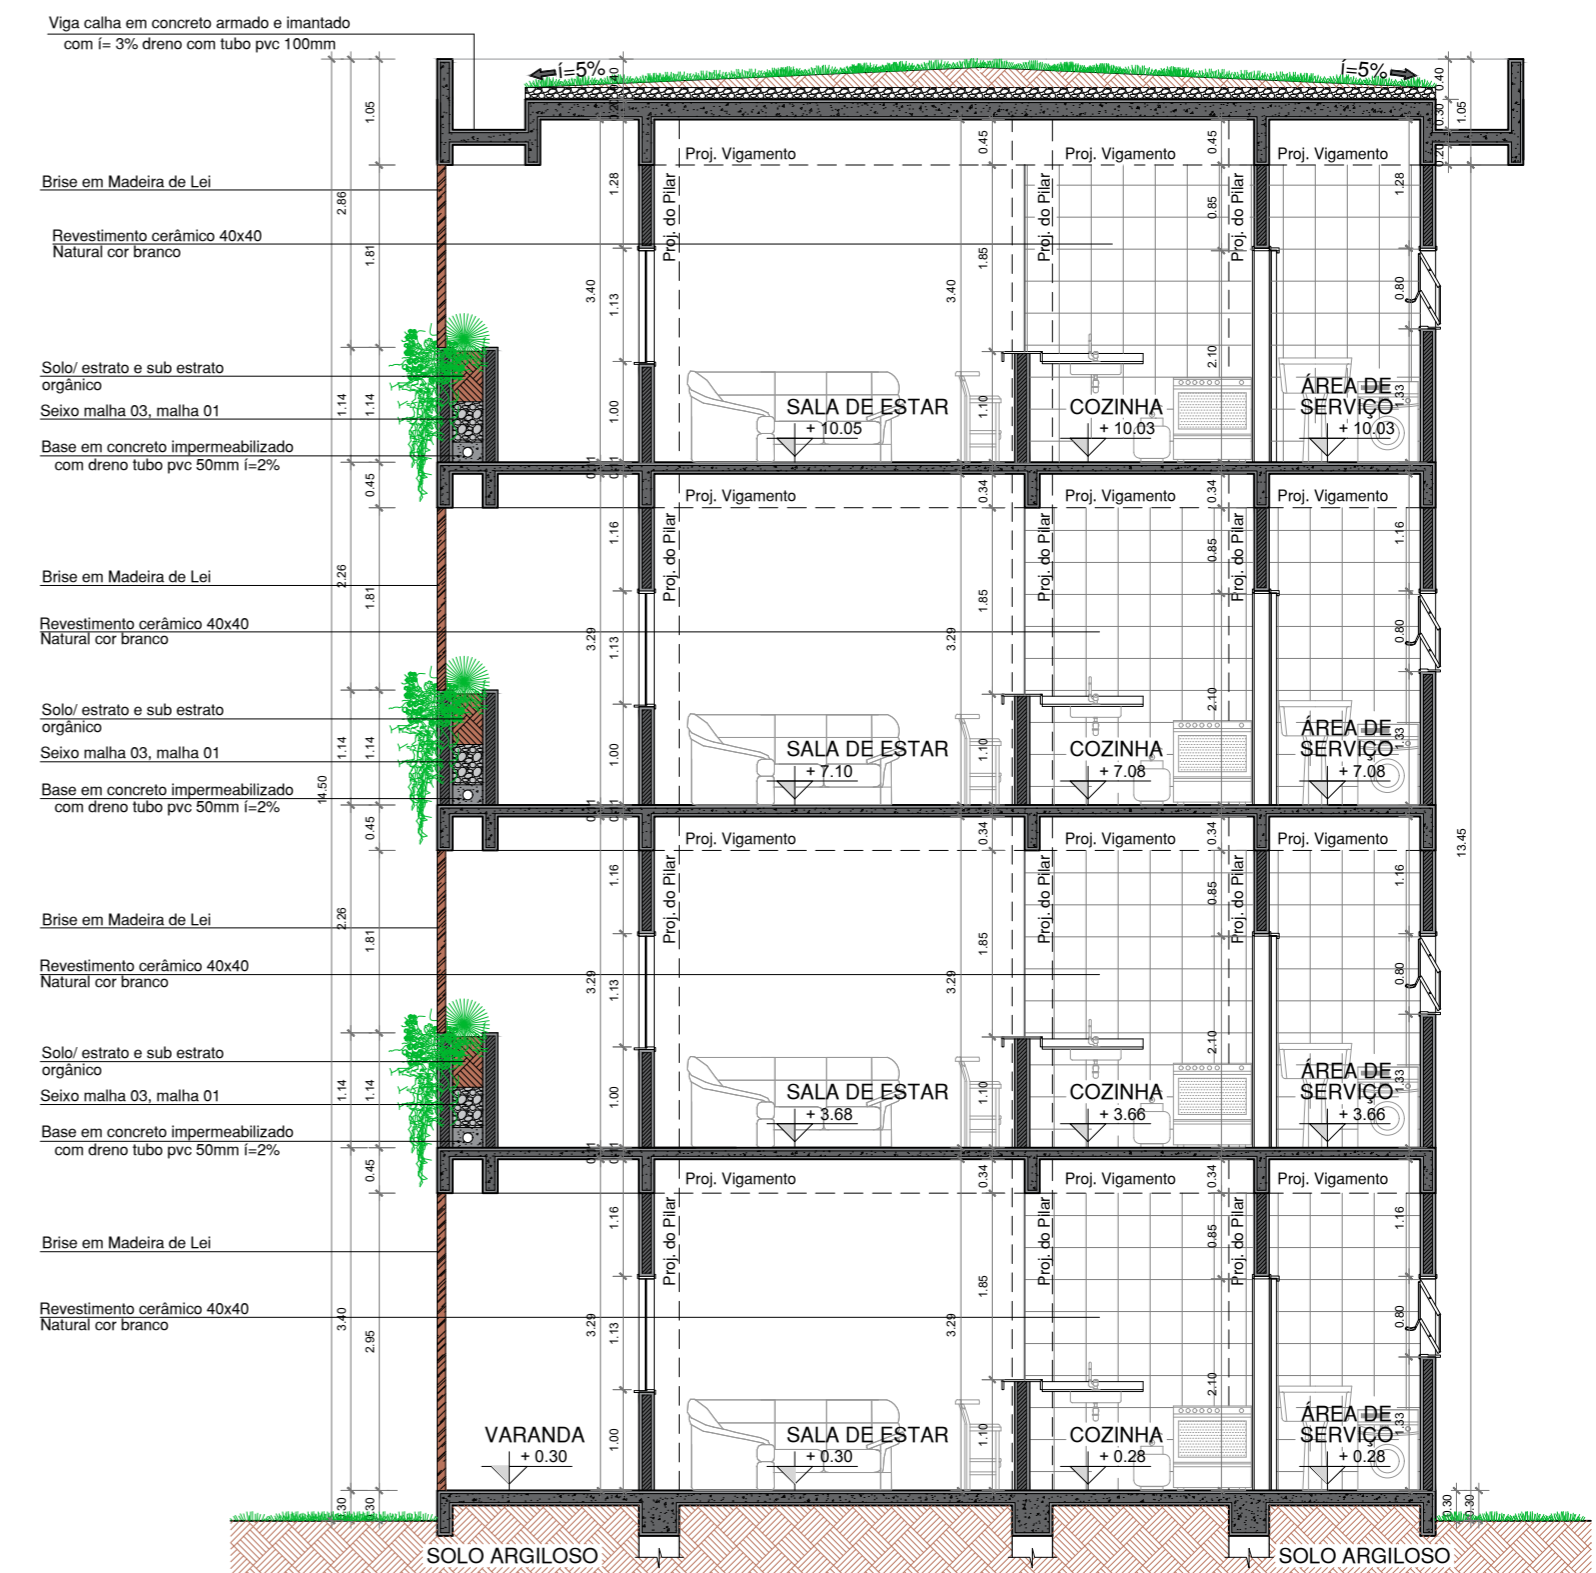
Viga calha em concreto armado e imantado
com í= 3% dreno com tubo pvc 100mm

í=5%
í=5%

Brise em Madeira de Lei

Revestimento cerâmico 40x40
Natural cor branco

Solo/ estrato e sub estrato
orgânico

Seixo malha 03, malha 01

Base em concreto impermeabilizado
com dreno tubo pvc 50mm í=2%

Brise em Madeira de Lei

Revestimento cerâmico 40x40
Natural cor branco

Solo/ estrato e sub estrato
orgânico

Seixo malha 03, malha 01

Base em concreto impermeabilizado
com dreno tubo pvc 50mm í=2%

Brise em Madeira de Lei

Revestimento cerâmico 40x40
Natural cor branco

Solo/ estrato e sub estrato
orgânico

Seixo malha 03, malha 01

Base em concreto impermeabilizado
com dreno tubo pvc 50mm í=2%

Brise em Madeira de Lei

Revestimento cerâmico 40x40
Natural cor branco

1.05 2.86 1.81 3.40 1.28 1.13 1.00 0.45 1.85 0.85 2.10 1.10 0.80 0.33 0.40 0.30 1.05 1.28 1.14 1.14 0.45 2.26 1.81 3.29 1.16 1.13 1.00 0.34 14.50 13.45 2.26 3.40 2.95 0.30

Proj. Vigamento
Proj. do Pilar

SALA DE ESTAR
+ 10.05
COZINHA
+ 10.03
ÁREA DE
SERVIÇO
+ 10.03

SALA DE ESTAR
+ 7.10
COZINHA
+ 7.08
ÁREA DE
SERVIÇO
+ 7.08

SALA DE ESTAR
+ 3.68
COZINHA
+ 3.66
ÁREA DE
SERVIÇO
+ 3.66

VARANDA
+ 0.30
SALA DE ESTAR
+ 0.30
COZINHA
+ 0.28
ÁREA DE
SERVIÇO
+ 0.28

SOLO ARGILOSO
SOLO ARGILOSO